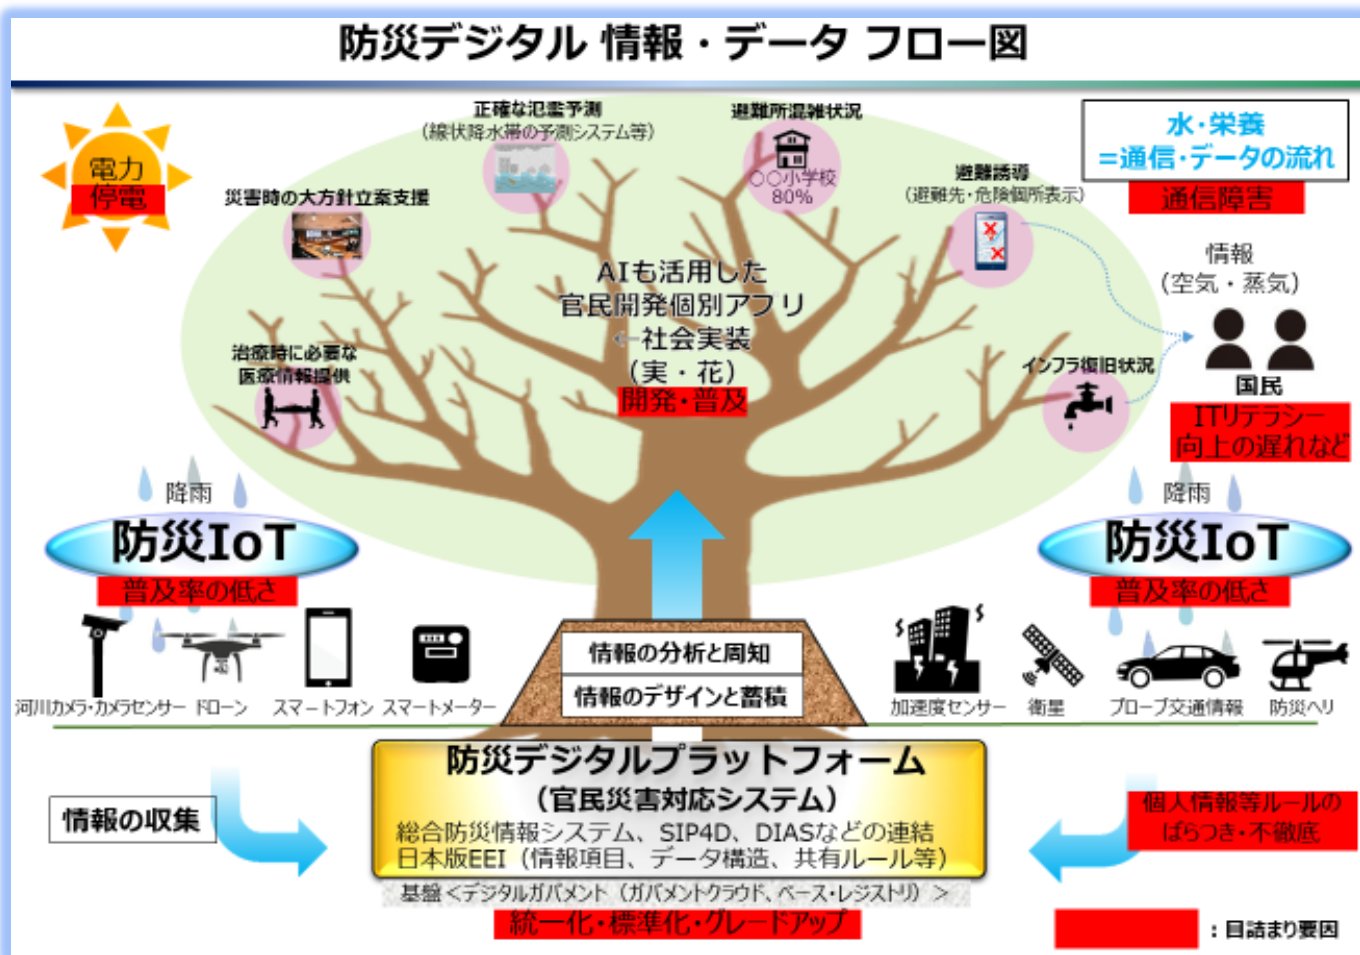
防災デジタル 情報・データ フロー図

電力
停電

正確な氾濫予測
（線状降水帯の予測システム等）

避難所混雑状況
○○小学校
80%

水・栄養
＝通信・データの流れ
通信障害

災害時の大方針立案支援

避難誘導
（避難先・危険個所表示）

情報
（空気・蒸気）

AIも活用した
官民開発個別アプリ
←社会実装
（実・花）
開発・普及

国民
ITリテラシー
向上の遅れなど

治療時に必要な
医療情報提供

インフラ復旧状況

降雨
防災IoT
普及率の低さ

降雨
防災IoT
普及率の低さ

河川カメラ・カメラセンサー ドローン スマートフォン スマートメーター

情報の分析と周知
情報のデザインと蓄積

加速度センサー 衛星 プローブ交通情報 防災ヘリ

情報の収集

防災デジタルプラットフォーム
（官民災害対応システム）
総合防災情報システム、SIP4D、DIASなどの連結
日本版EEI（情報項目、データ構造、共有ルール等）

個人情報等ルールの
ばらつき・不徹底

基盤＜デジタルガバメント（ガバメントクラウド、ベース・レジストリ）＞
統一化・標準化・グレードアップ

：目詰まり要因